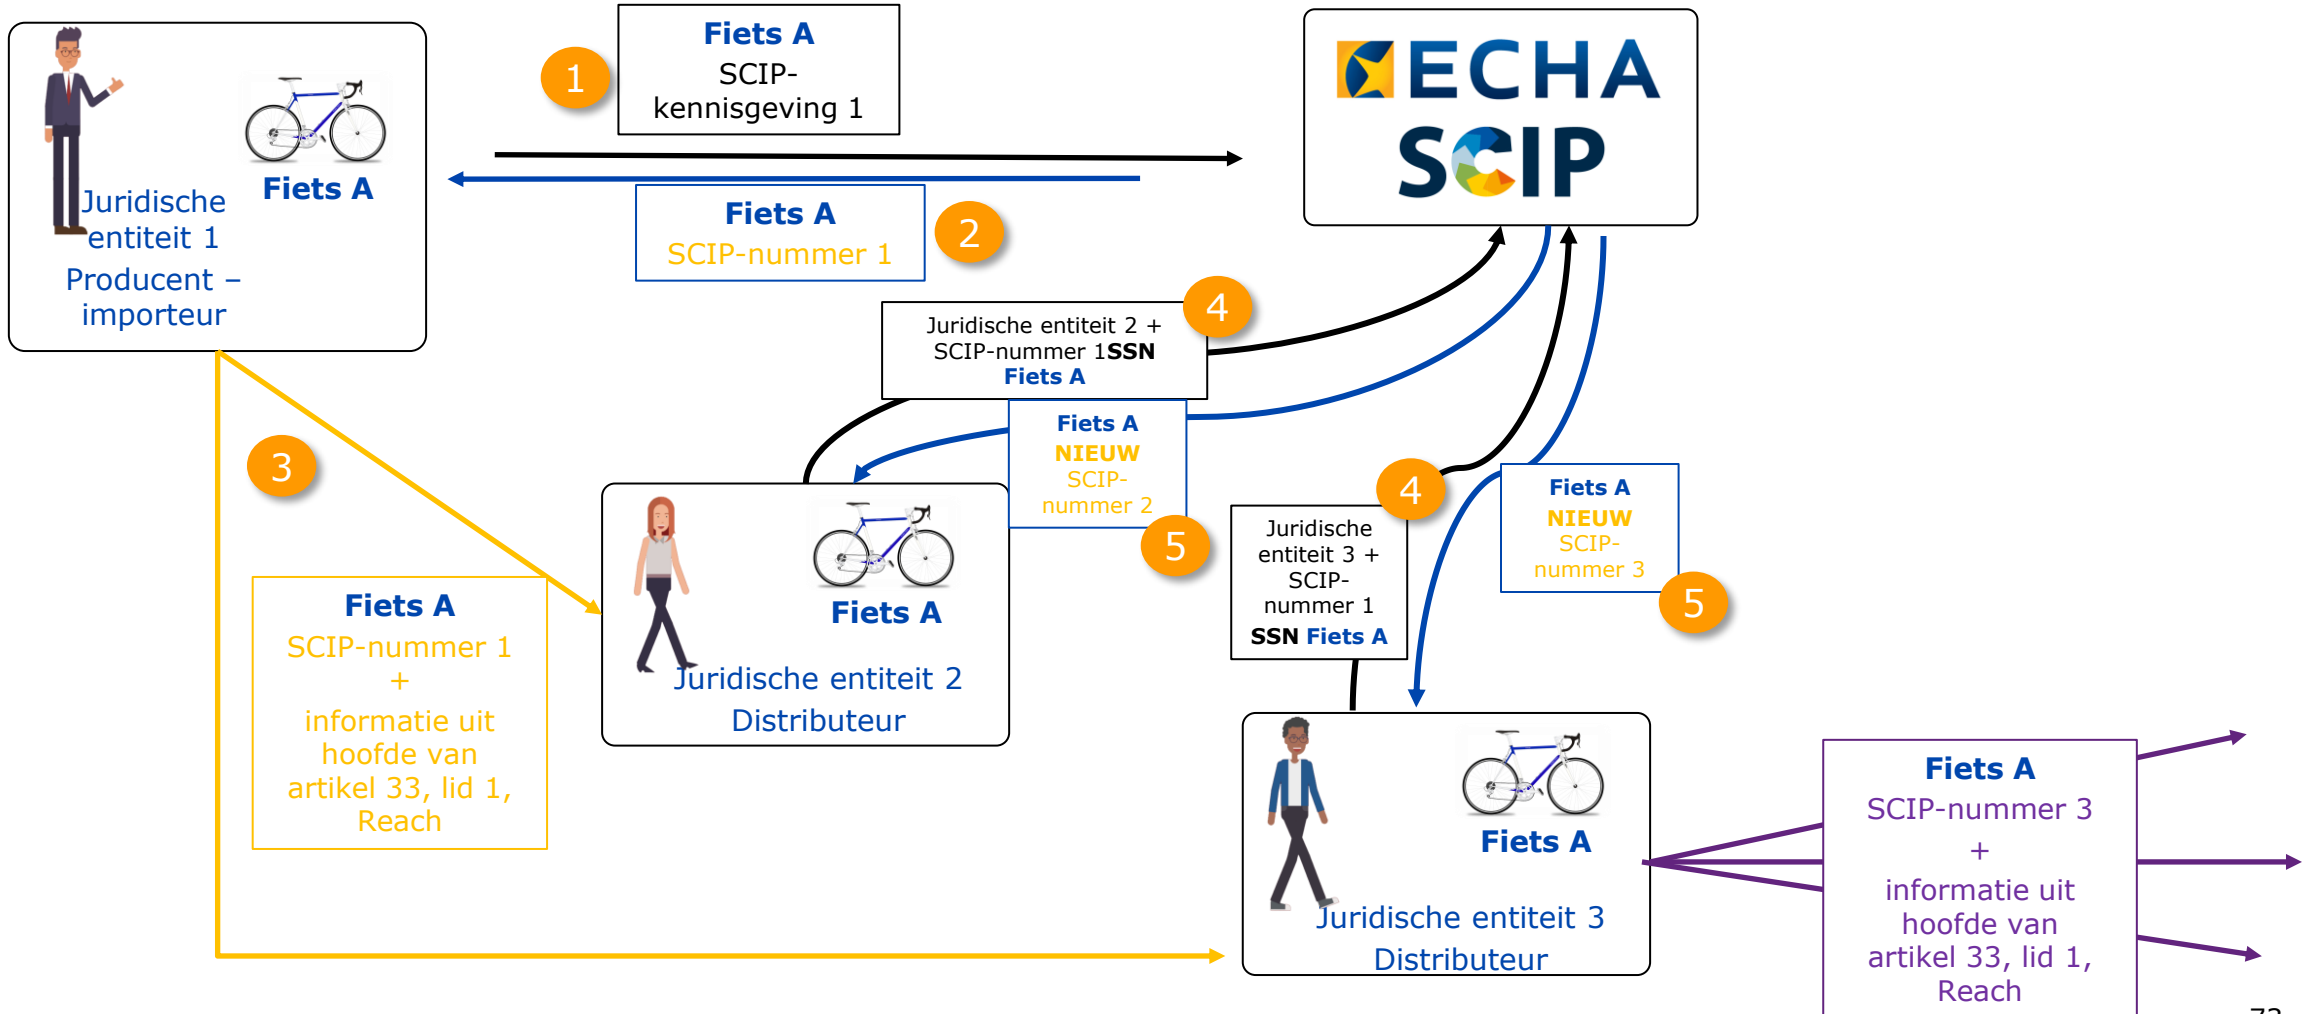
Juridische entiteit 1
Fiets A
Producent – importeur

1
Fiets A
SCIP-kennisgeving 1

ECHA
SCIP

Fiets A
SCIP-nummer 1
2

Juridische entiteit 2 + SCIP-nummer 1SSN Fiets A
4

3

Fiets A
NIEUW
SCIP-nummer 2
5

Fiets A
Juridische entiteit 2
Distributeur

4
Juridische entiteit 3 + SCIP-nummer 1 SSN Fiets A

Fiets A
NIEUW
SCIP-nummer 3
5

Fiets A
SCIP-nummer 1
+
informatie uit hoofde van artikel 33, lid 1, Reach

Fiets A
Juridische entiteit 3
Distributeur

Fiets A
SCIP-nummer 3
+
informatie uit hoofde van artikel 33, lid 1, Reach